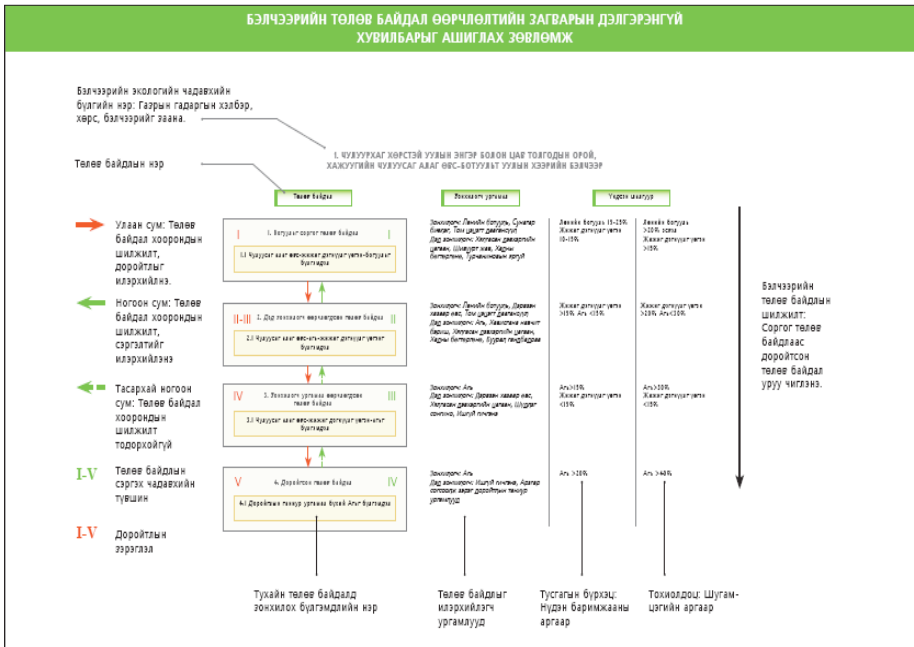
БЭЛЧЭЭРИЙН ТӨЛӨВ БАЙДАЛ ӨӨРЧЛӨЛТИЙН ЗАГВАРЫН ДЭЛГЭРЭНГҮЙ ХУВИЛБАРЫГ АШИГЛАХ ЗӨВЛӨМЖ

Бэлчээрийн экологийн чадавхийн бүлгийн нэр: Газрын гадаргын хэлбэр, хөрс, бэлчээрийг заана.

I. ЧУЛУУРХАГ ХӨРСТЭЙ УУЛЫН ЭНГЭР БОЛОН ЦАВ ТОЛГОДЫН ОРОЙ, ХАЖУУГИЙН ЧУЛУУСАГ АВАГ ӨВС-БОТУУЛЬТ УУЛЫН ХЭЭРИЙН БЭЛЧЭЭР

Төлөв байдлын нэр

Төлөв байдал | Зонхилогч ургамал | Үндсэн шалгуур

Улаан сум: Төлөв байдал хоорондын шилжилт, доройтлыг илэрхийлнэ.

Ногоон сум: Төлөв байдал хоорондын шилжилт, сэргэлтийг илэрхийлнэ

Тасархай ногоон сум: Төлөв байдал хоорондын шилжилт тодорхойгүй

I-V Төлөв байдлын сэргэх чадавхийн түвшин

I-V Доройтлын зэрэглэл

I. Ботуульт сорогт төлөв байдал
1.1 Чулуусаг авгат өвс-жижиг дэгнүүлт ургамал-ботуульт бүлгэмдэл

2. Дэд зонхилогч өөрчлөгдсөн төлөв байдал
2.1 Чулуусаг авгат өвс-жижиг дэгнүүлт ургамал бүлгэмдэл

3. Зонхилогч ургамал өөрчлөгдсөн төлөв байдал
3.1 Чулуусаг авгат өвс-жижиг дэгнүүлт ургамал-агь бүлгэмдэл

4. Доройтсон төлөв байдал
4.1 Доройтлын тэмдэг ургамал бүхий Агьт бүлгэмдэл

Бэлчээрийн төлөв байдлын шилжилт: Сорогт төлөв байдлаас доройтсон төлөв байдал уруу чиглэнэ.

Тухайн төлөв байдалд зонхилох бүлгэмдлийн нэр

Төлөв байдлыг илэрхийлэгч ургамлууд

Тусгагын бүрхэц: Нүдэн баримжааны аргаар

Тохиолдоц: Шугам-цэгийн аргаар